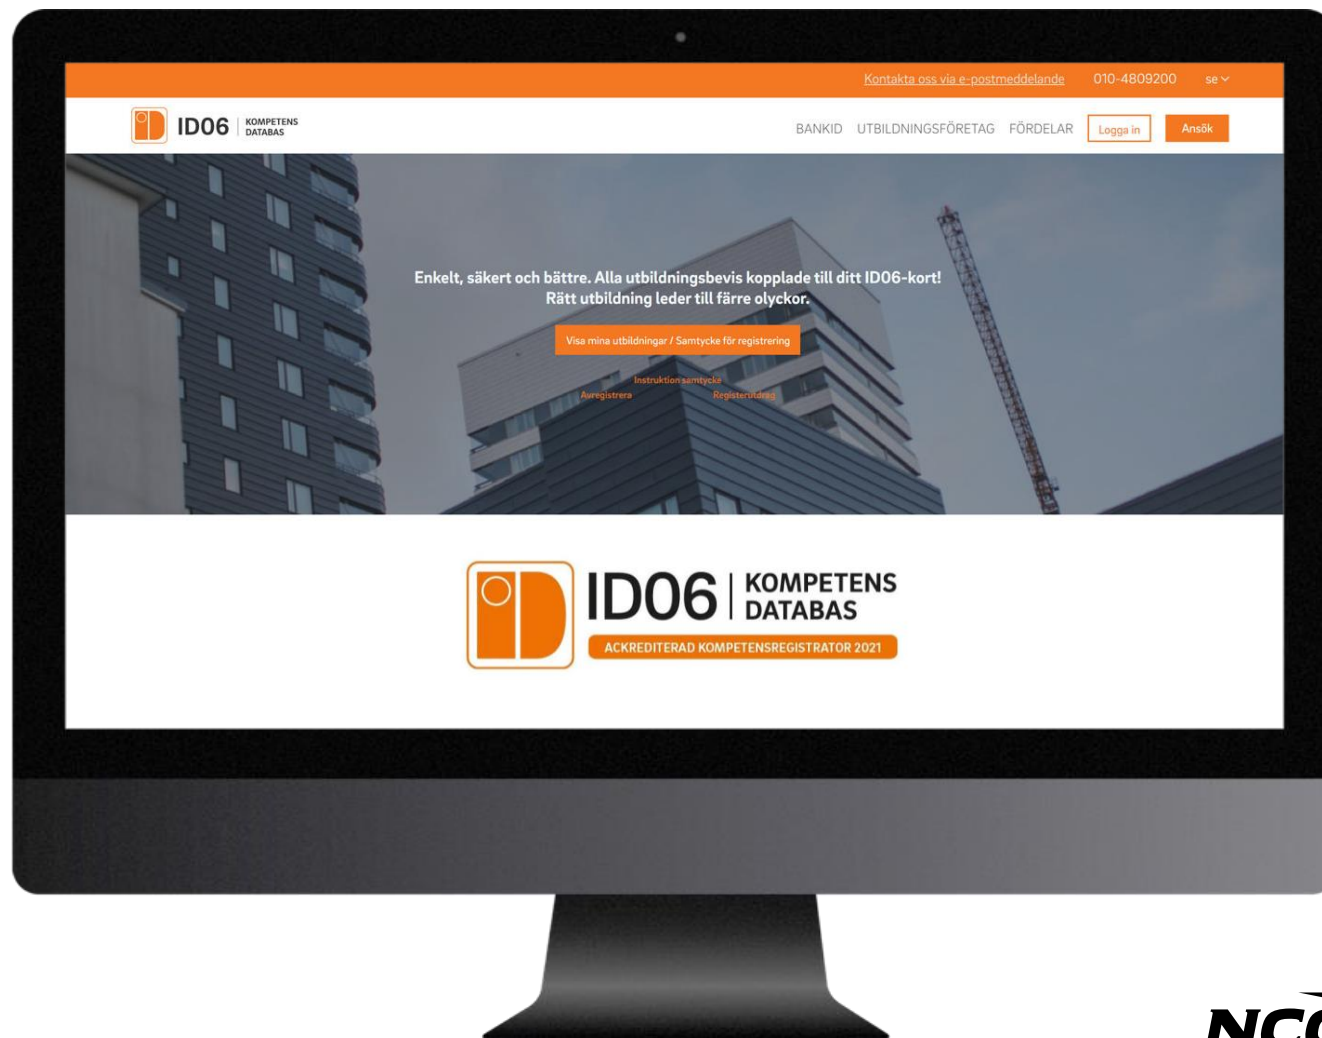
Kontakta oss via e-postmeddelande 010-4809200 se

ID06 KOMPETENS DATABAS

BANKID UTBILDNINGSFÖRETAG FÖRDELAR Logga in Ansök

Enkelt, säkert och bättre. Alla utbildningsbevis kopplade till ditt ID06-kort! Rätt utbildning leder till färre olyckor.

Visa mina utbildningar / Samtycke för registrering

Instruktion samtycke

Avregistrera Registerutdrag

ID06 KOMPETENS DATABAS

ACKREDITERAD KOMPETENSREGISTRATOR 2021

NCC